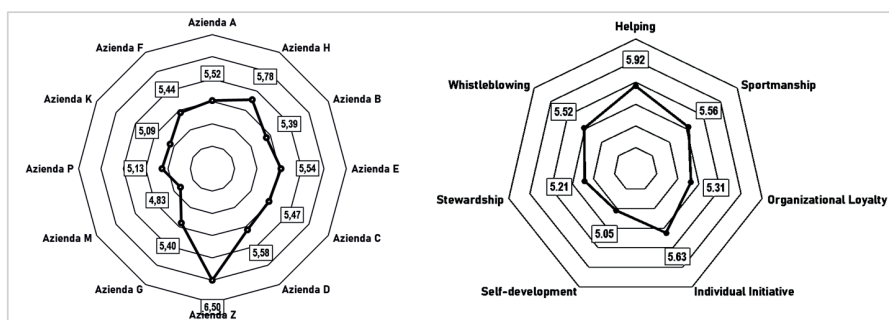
Azienda A
Azienda F
Azienda H
Azienda K
Azienda B
Azienda P
Azienda E
Azienda M
Azienda C
Azienda G
Azienda D
Azienda Z
5,52
5,78
5,44
5,39
5,09
5,54
5,13
4,83
5,47
5,40
5,58
6,50

Helping
Whistleblowing
Sportmanship
Stewardship
Organizational Loyalty
Self-development
Individual Initiative
5.92
5.52
5.56
5.21
5.31
5.05
5.63